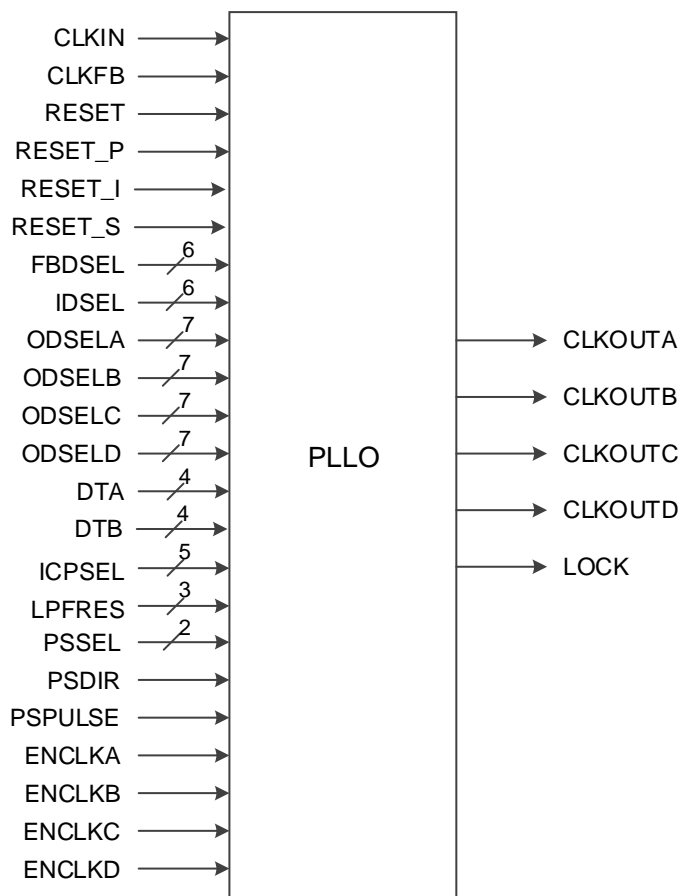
CLKIN
CLKFB
RESET
RESET_P
RESET_I
RESET_S
FBDSEL 6
IDSEL 6
ODSELA 7
ODSELB 7
ODSELC 7
ODSELD 7
DTA 4
DTB 4
ICPSEL 5
LPFRES 3
PSSEL 2
PSDIR
PSPULSE
ENCLKA
ENCLKB
ENCLKC
ENCLKD

PLLO

CLKOUTA
CLKOUTB
CLKOUTC
CLKOUTD
LOCK